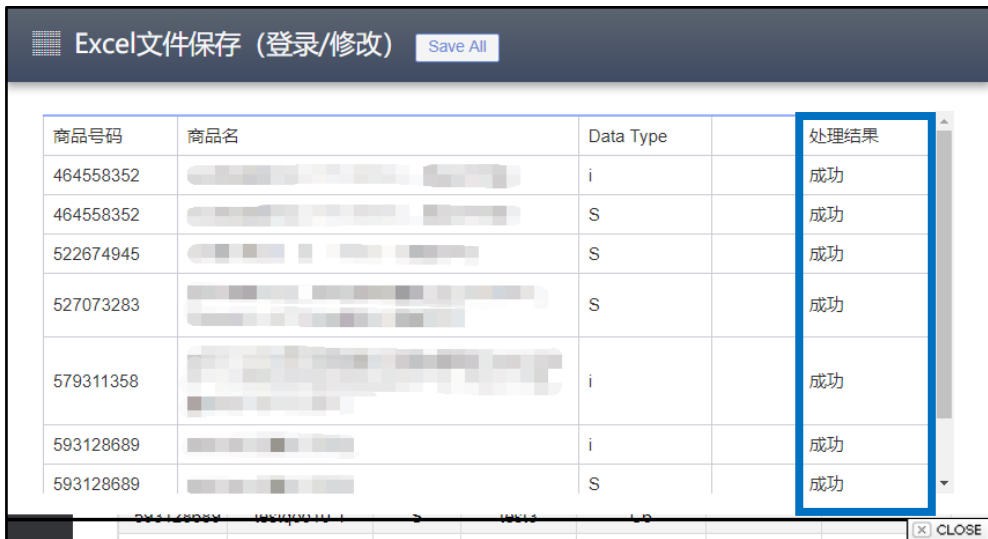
Excel文件保存（登录/修改） Save All

| 商品号码 | 商品名 | Data Type | | 处理结果 |
|---|---|---|---|---|
| 464558352 | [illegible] | i | | 成功 |
| 464558352 | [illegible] | S | | 成功 |
| 522674945 | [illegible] | S | | 成功 |
| 527073283 | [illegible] | S | | 成功 |
| 579311358 | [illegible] | i | | 成功 |
| 593128689 | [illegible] | i | | 成功 |
| 593128689 | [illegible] | S | | 成功 |

CLOSE